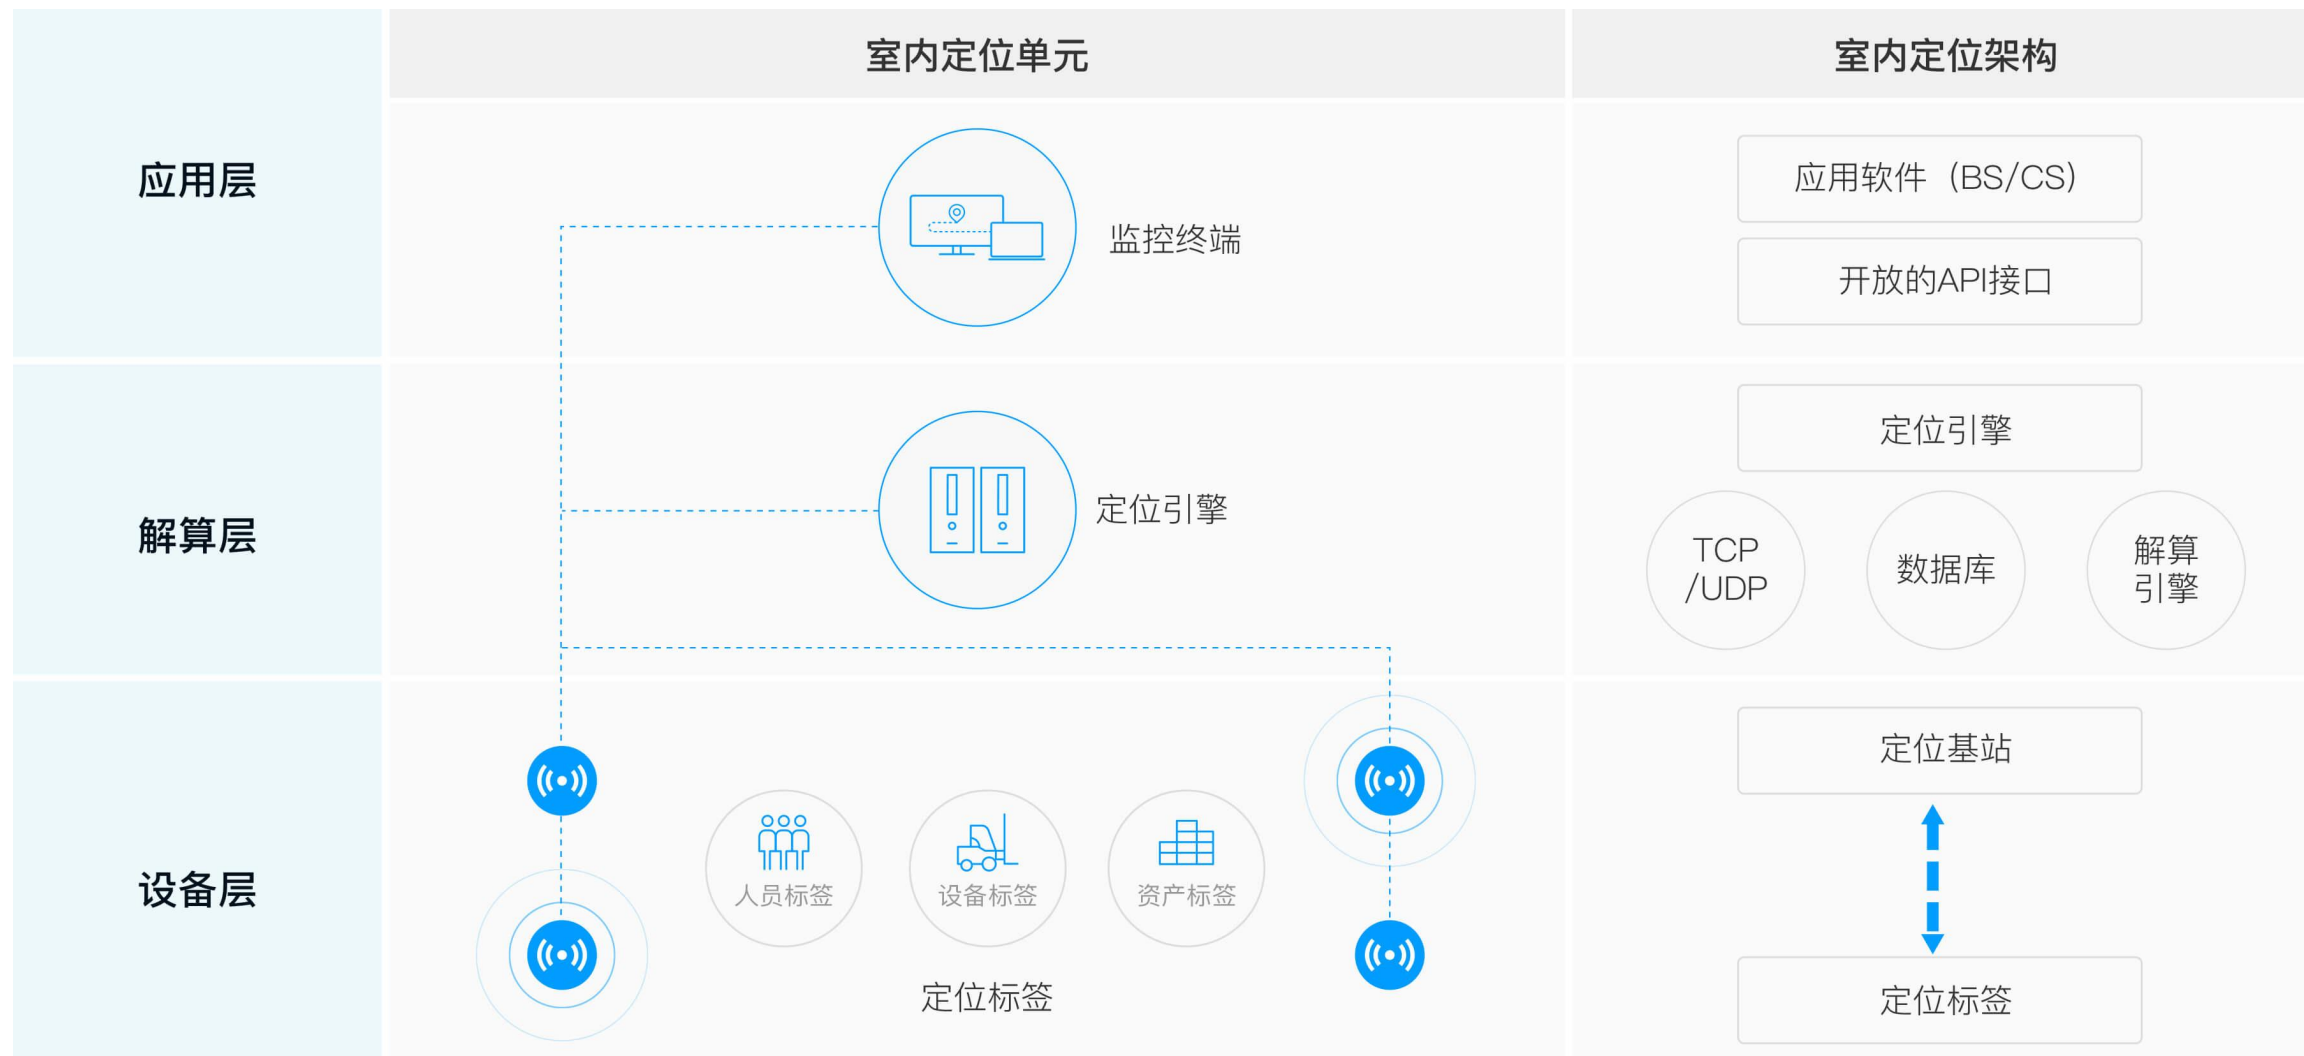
室内定位单元

室内定位架构

应用层

监控终端

应用软件（BS/CS）

开放的API接口

解算层

定位引擎

定位引擎

TCP /UDP

数据库

解算引擎

设备层

人员标签

设备标签

资产标签

定位标签

定位基站

定位标签